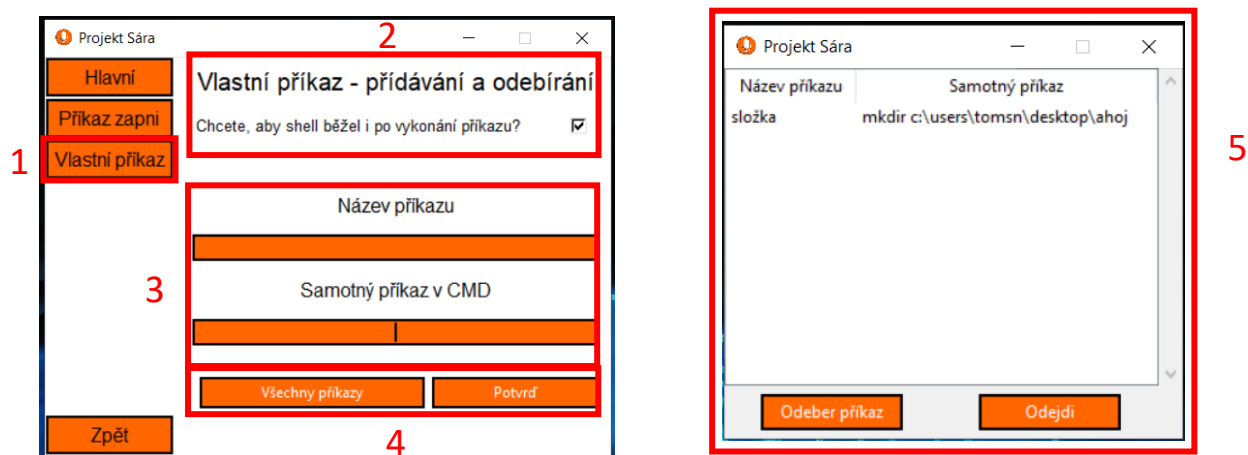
Projekt Sára

Hlavní

Příkaz zapni

Vlastní příkaz

1

2

Vlastní příkaz - přídávání a odebírání

Chcete, aby shell běžel i po vykonání příkazu?

Název příkazu

3

Samotný příkaz v CMD

Všechny příkazy

Potvrď

4

Zpět

Projekt Sára

| Název příkazu | Samotný příkaz |
|---|---|
| složka | mkdir c:\users\tomsn\desktop\ahoj |

5

Odeber příkaz

Odejdi